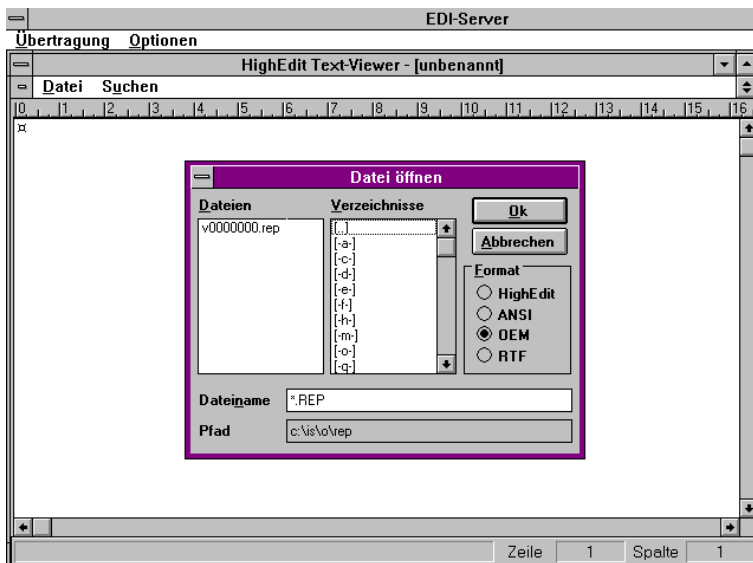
EDI-Server

Übertragung Optionen

HighEdit Text-Viewer - [unbenannt]

Datei Suchen

0 1 2 3 4 5 6 7 8 9 10 11 12 13 14 15 16

¤

Datei öffnen

Dateien

v0000000.rep

Verzeichnisse

[..]
[-a-]
[-c-]
[-d-]
[-e-]
[-f-]
[-h-]
[-m-]
[-o-]
[-q-]

Ok

Abbrechen

Format

HighEdit

ANSI

OEM

RTF

Dateiname *.REP

Pfad c:\is\o\rep

Zeile 1 Spalte 1